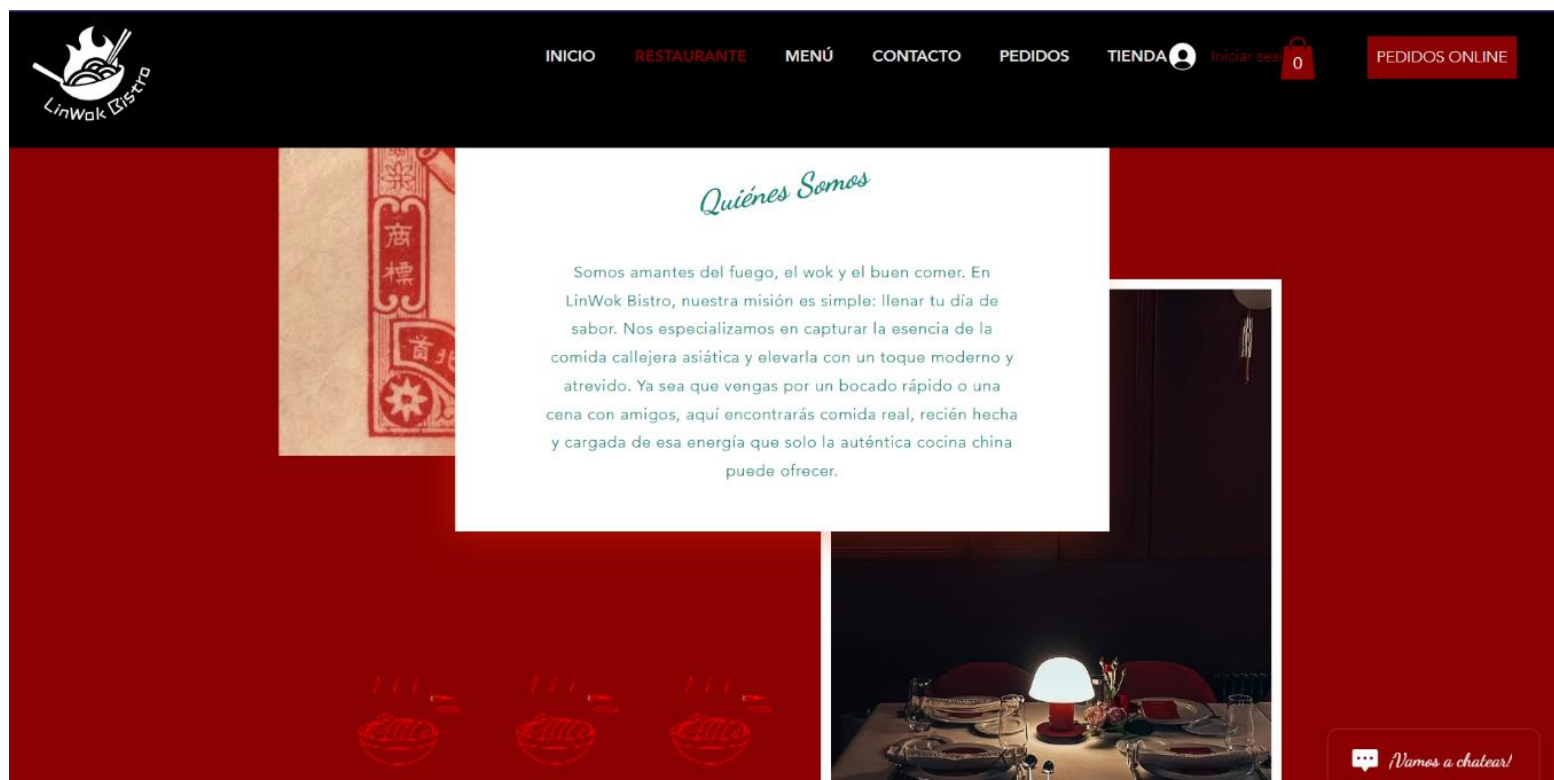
LinWok Bistro

INICIO RESTAURANTE MENÚ CONTACTO PEDIDOS TIENDA Iniciar ses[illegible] 0 PEDIDOS ONLINE

商標

Quiénes Somos

Somos amantes del fuego, el wok y el buen comer. En LinWok Bistro, nuestra misión es simple: llenar tu día de sabor. Nos especializamos en capturar la esencia de la comida callejera asiática y elevarla con un toque moderno y atrevido. Ya sea que vengas por un bocado rápido o una cena con amigos, aquí encontrarás comida real, recién hecha y cargada de esa energía que solo la auténtica cocina china puede ofrecer.

¡Vamos a chatear!